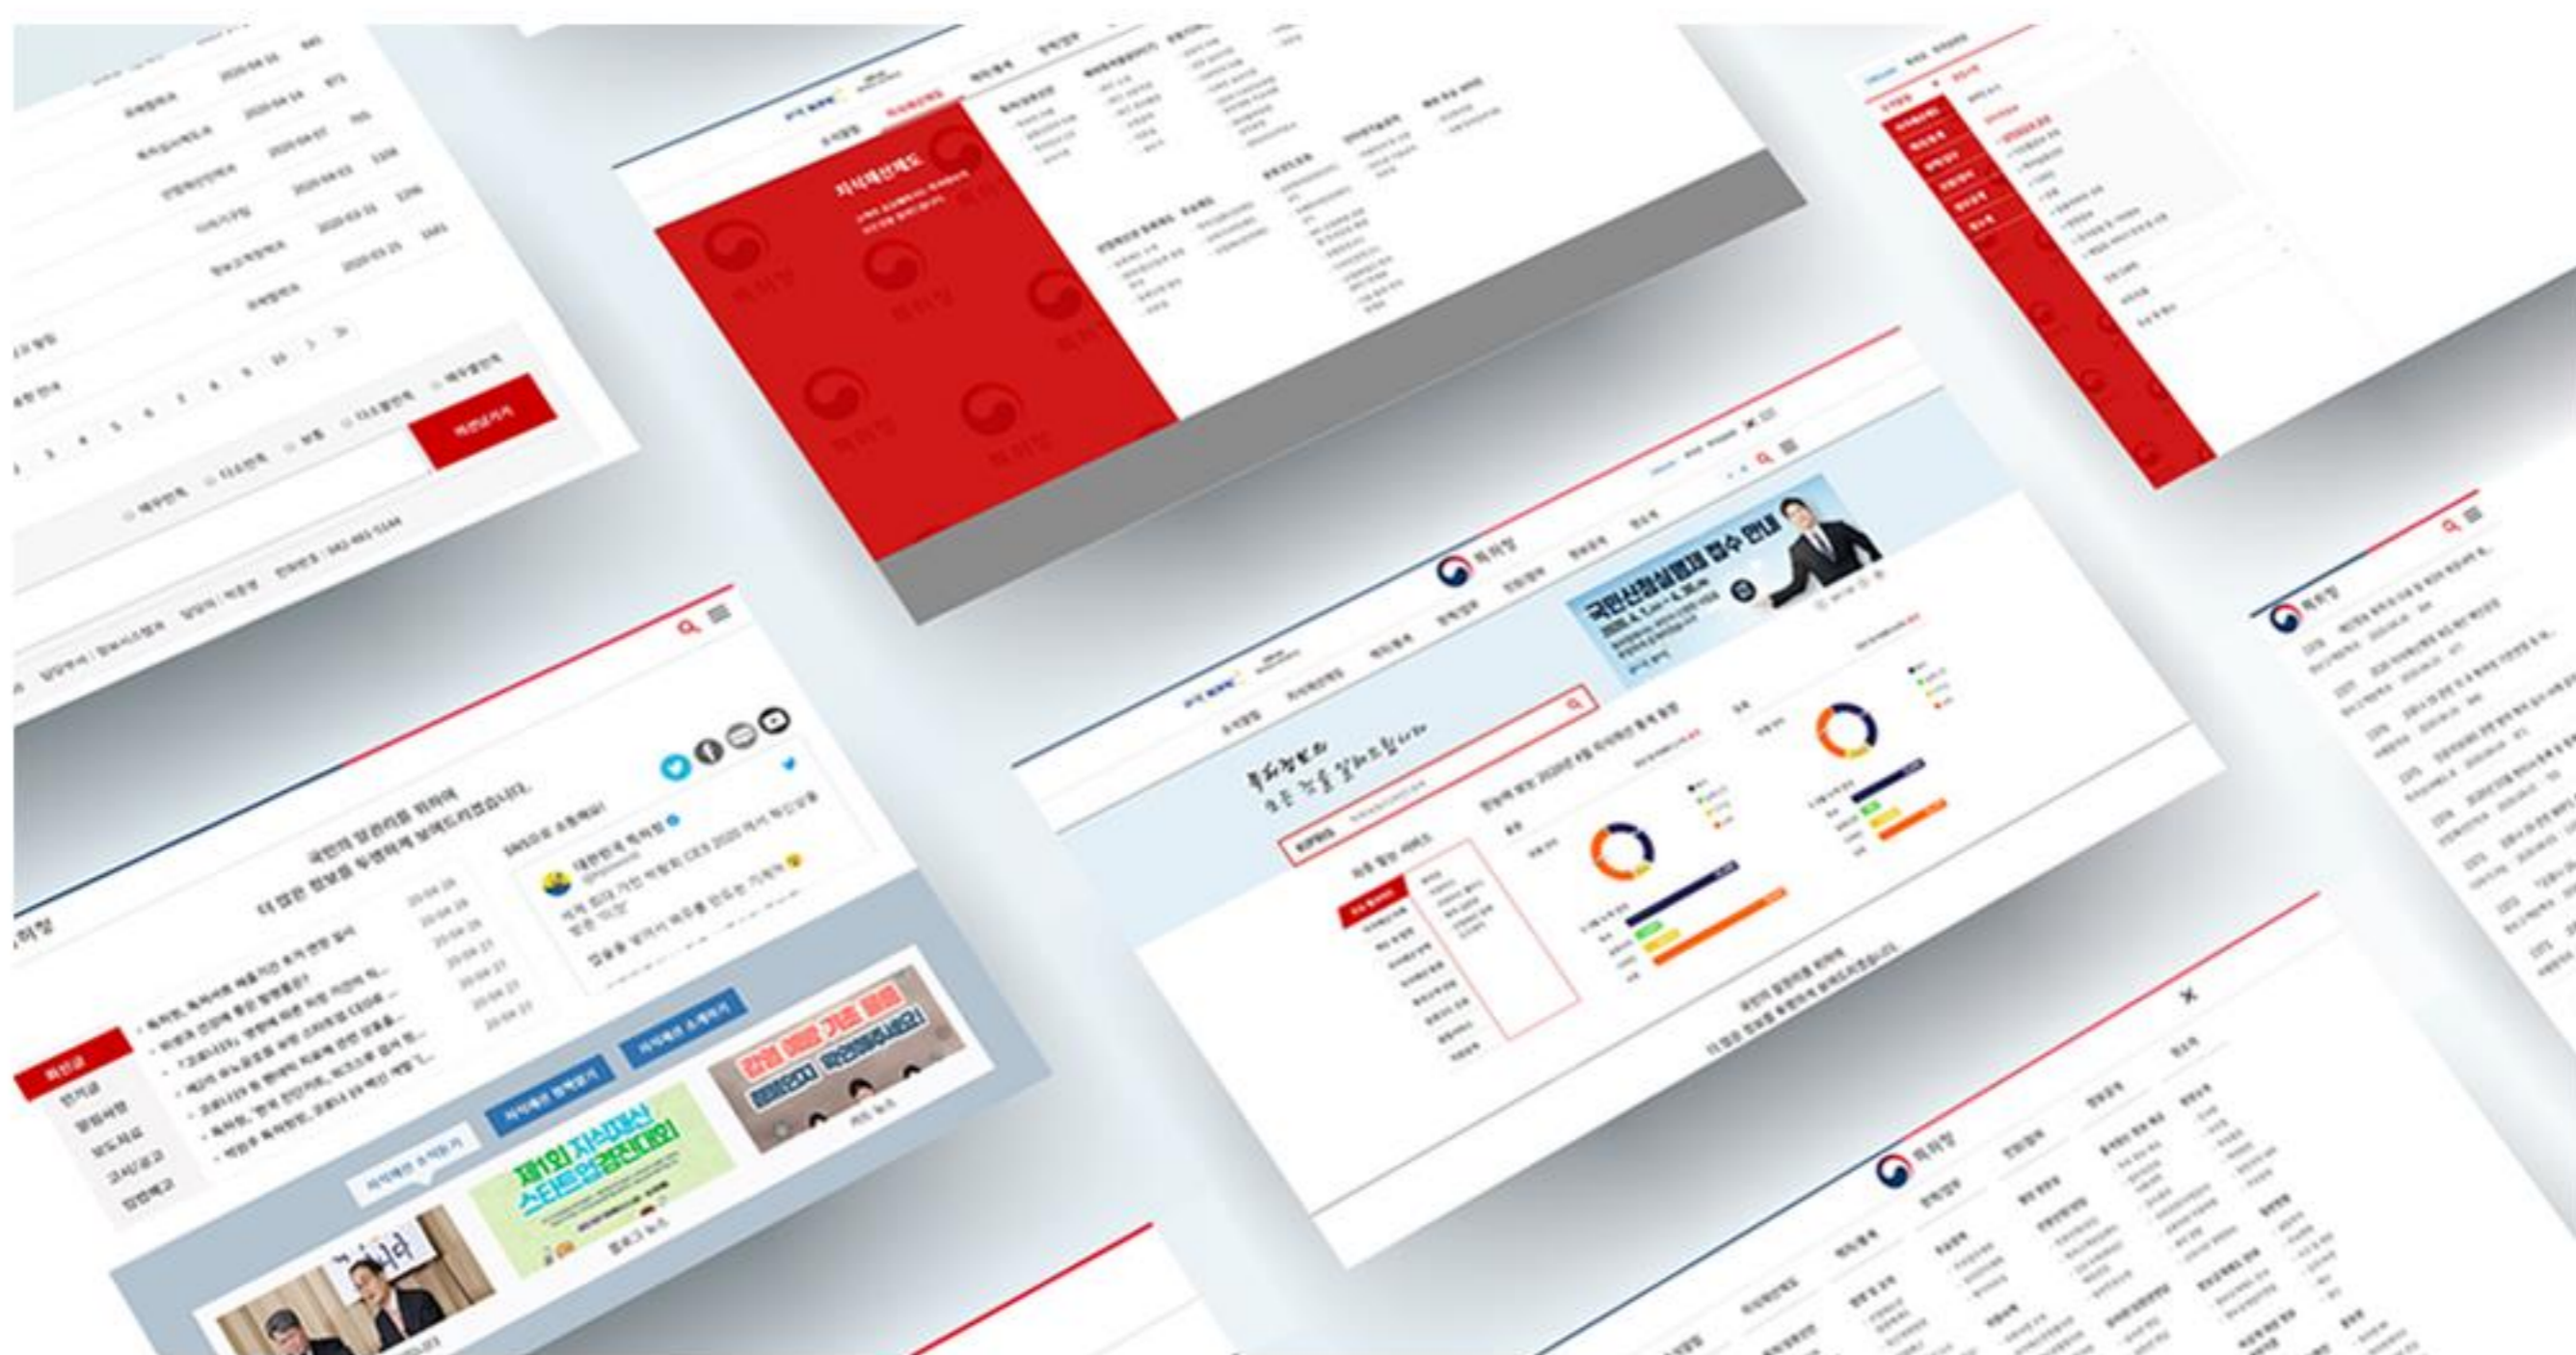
특허청

지식재산제도

국민신청실명제 접수 안내

국민의 알권리를 위하여
더 많은 정보를 투명하게 보여드리겠습니다.

제1회 지식재산 스타트업 경진대회

감염 예방 기본 수칙

지식재산 소개하기

KIPRIS

특허청